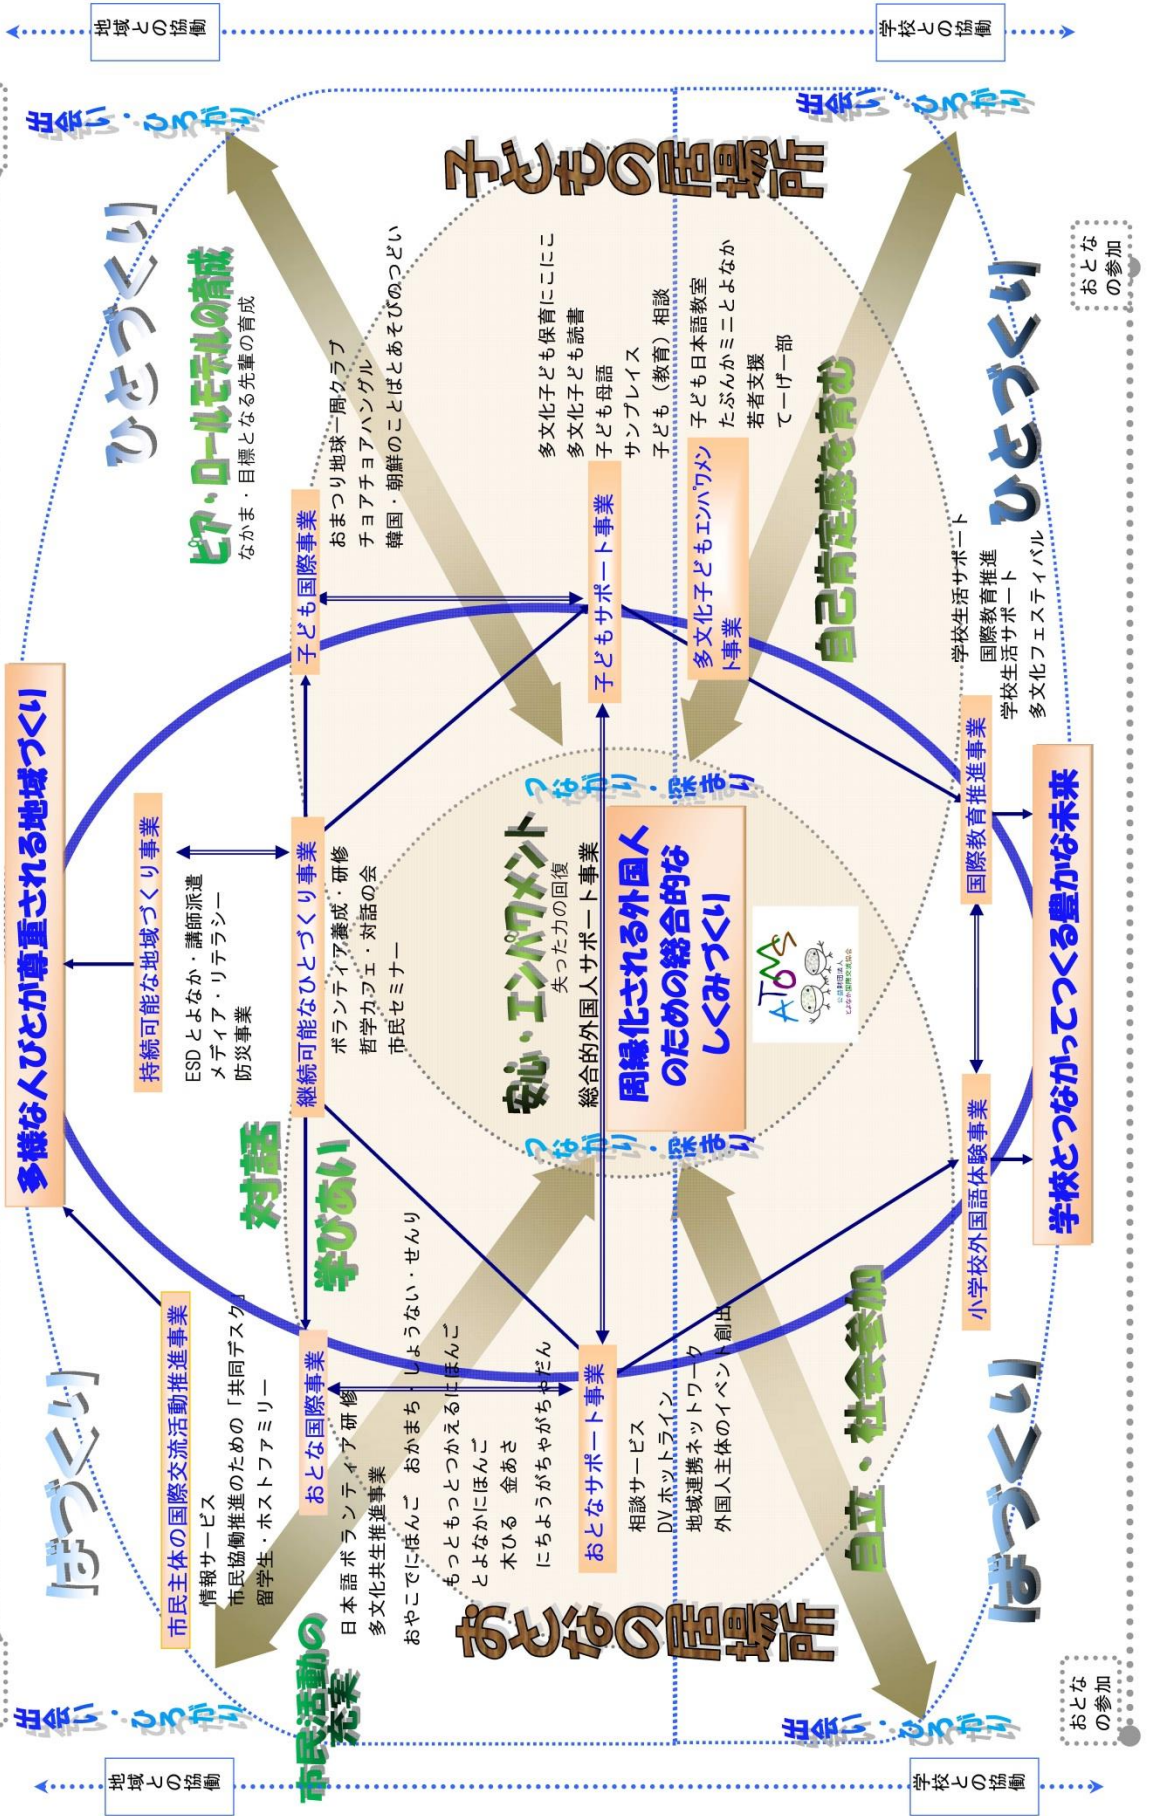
地域との協働

学校との協働

出会い・ひろがり

子どもの居場所

ひとづくり

ピア・ロールモデルの育成
なかま・目標となる先輩の育成

子ども国際事業
おまつり地球一周クラブ
チョアチョアハングル
韓国・朝鮮のことばとあそびのつどい

子どもサポート事業
多文化子ども保育にこにこ
多文化子ども読書
子ども母語
サンプレイス
子ども（教育）相談

多文化子どもエンパワメント事業
子ども日本語教室
たぶんかミニとよなか
若者支援
てーげー部

自己肯定感を育む

ひとづくり

おとなの参加

国際教育推進事業
学校生活サポート
国際教育推進
学校生活サポート
多文化フェスティバル

学校とつながってつくる豊かな未来

多様なひとが尊重される地域づくり

持続可能な地域づくり事業
ESDとよなか・講師派遣
メディア・リテラシー
防災事業

継続可能なひとづくり事業
ボランティア養成・研修
哲学カフェ・対話の会
市民セミナー

つながり・深まり

安心・エンパワメント
失った力の回復
総合的外国人サポート事業

周縁化される外国人のための総合的なしくみづくり

ATOMS
公益財団法人とよなか国際交流協会

つながり・深まり

対話
学びあい

小学校外国語体験事業

まちづくり

市民主体の国際交流活動推進事業
情報サービス
市民協働推進のための「共同デスク」
留学生・ホストファミリー

おとな国際事業
日本語ボランティア研修
多文化共生推進事業
おやこでにほんご　おかまち　しょうない・せんり
もっともっとつかえるにほんご
とよなかにほんご
木ひる　金あさ
にちようがちゃがちゃだん

おとなサポート事業
相談サービス
DVホットライン
地域連携ネットワーク
外国人主体のイベント創出

自立・社会参加

おとなの居場所

市民活動の充実

まちづくり

出会い・ひろがり

出会い・ひろがり

出会い・ひろがり

おとなの参加

地域との協働

学校との協働